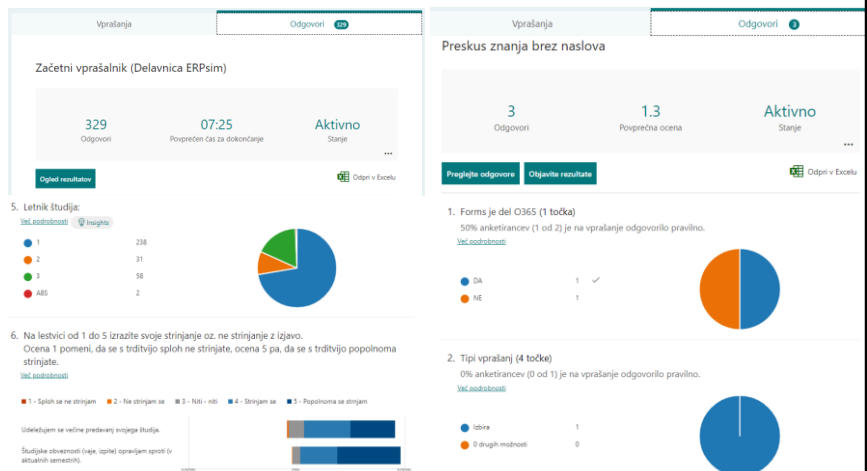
Vprašanja

Odgovori 329

Začetni vprašalnik (Delavnica ERPsim)

329
Odgovori

07:25
Povprečen čas za dokončanje

Aktivno
Stanje

...

Ogled rezultatov

Odpri v Excelu

5. Letnik študija:

Več podrobnosti

Insights

| | |
|---|---|
| 1 | 238 |
| 2 | 31 |
| 3 | 58 |
| ABS | 2 |

6. Na lestvici od 1 do 5 izrazite svoje strinjanje oz. ne strinjanje z izjavo. Ocena 1 pomeni, da se s trditvijo sploh ne strinjate, ocena 5 pa, da se s trditvijo popolnoma strinjate.

Več podrobnosti

1 - Sploh se ne strinjam
2 - Ne strinjam se
3 - Niti - niti
4 - Strinjam se
5 - Popolnoma se strinjam

Udeležujem se večine predavanj svojega študija.

Študijske obveznosti (vaje, izpite) opravljam sproti (v aktualnih semestrih).

Vprašanja

Odgovori 3

Preskus znanja brez naslova

3
Odgovori

1.3
Povprečna ocena

Aktivno
Stanje

...

Preglejte odgovore

Objavite rezultate

Odpri v Excelu

1. Forms je del O365 (1 točka)

50% anketirancev (1 od 2) je na vprašanje odgovorilo pravilno.

Več podrobnosti

| | |
|---|---|
| DA | 1 ✓ |
| NE | 1 |

2. Tipi vprašanj (4 točke)

0% anketirancev (0 od 1) je na vprašanje odgovorilo pravilno.

Več podrobnosti

| | |
|---|---|
| Izbira | 1 |
| 0 drugih možnosti | 0 |